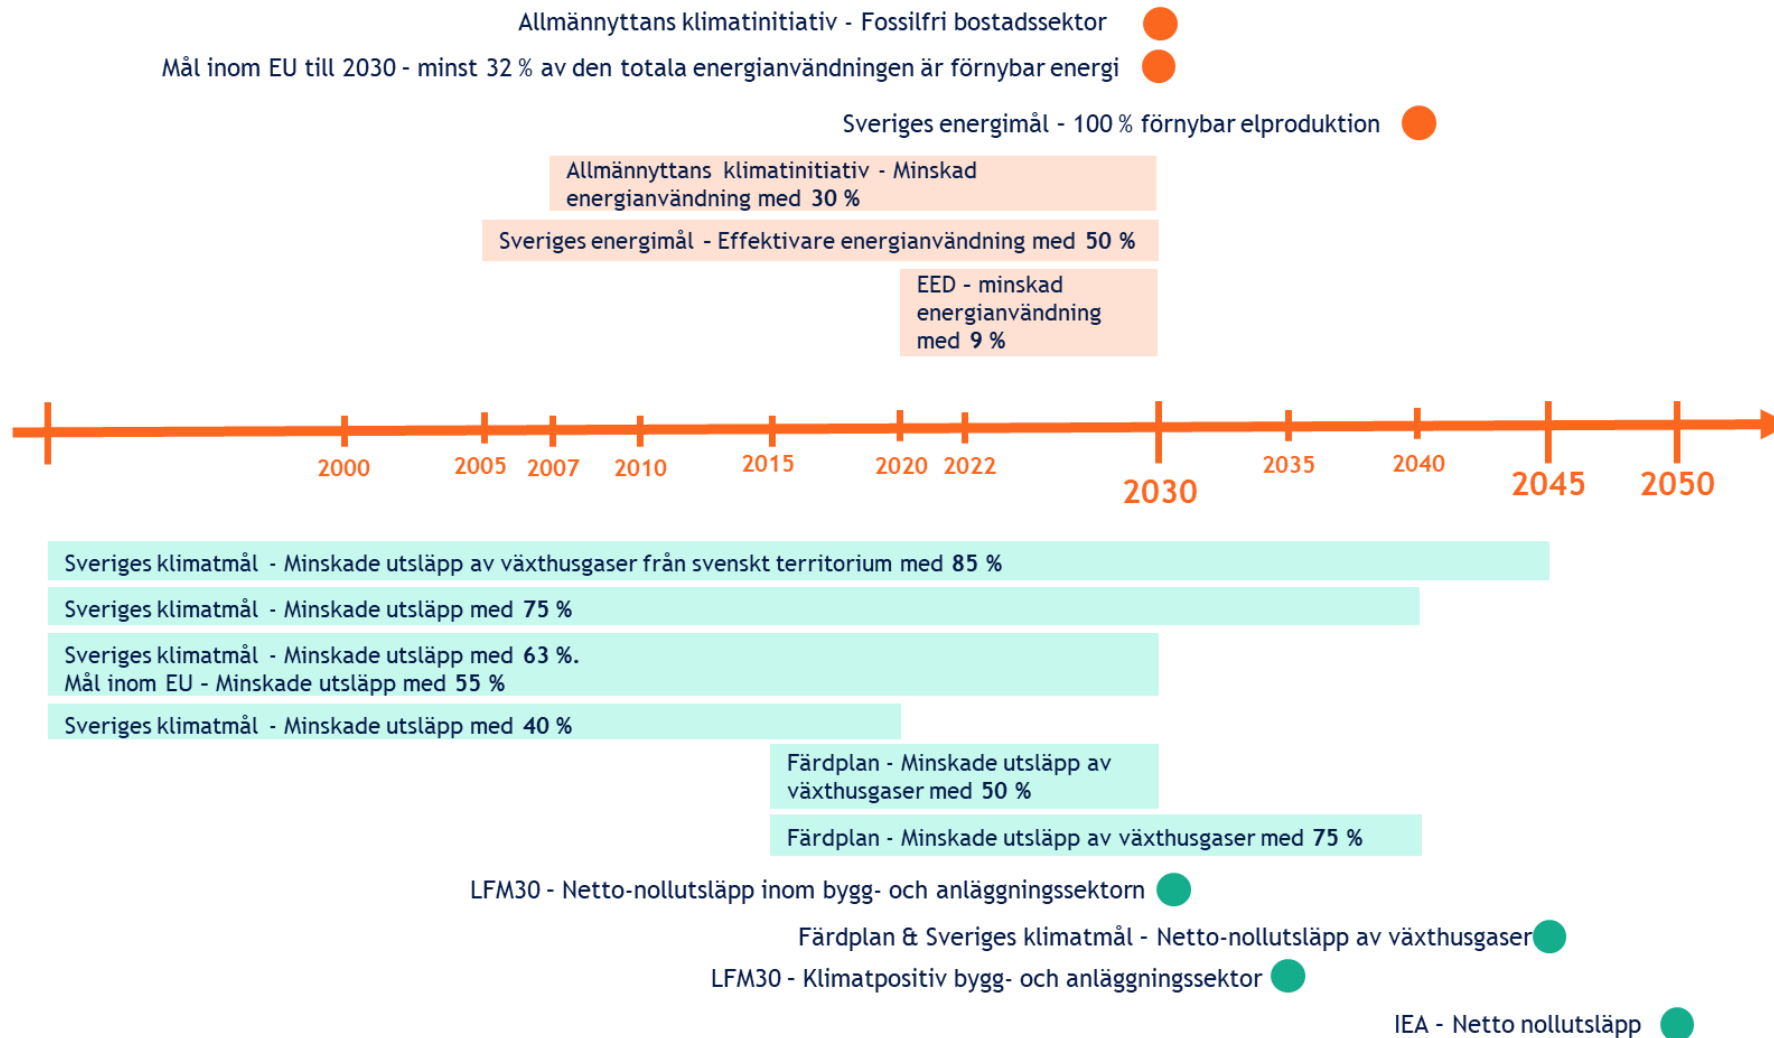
Allmännyttans klimatinitiativ - Fossilfri bostadssektor

Mål inom EU till 2030 - minst 32 % av den totala energianvändningen är förnybar energi

Sveriges energimål - 100 % förnybar elproduktion

Allmännyttans klimatinitiativ - Minskad energianvändning med 30 %

Sveriges energimål - Effektivare energianvändning med 50 %

EED - minskad energianvändning med 9 %

2000 2005 2007 2010 2015 2020 2022 2030 2035 2040 2045 2050

Sveriges klimatmål - Minskade utsläpp av växthusgaser från svenskt territorium med 85 %

Sveriges klimatmål - Minskade utsläpp med 75 %

Sveriges klimatmål - Minskade utsläpp med 63 %.
Mål inom EU - Minskade utsläpp med 55 %

Sveriges klimatmål - Minskade utsläpp med 40 %

Färdplan - Minskade utsläpp av växthusgaser med 50 %

Färdplan - Minskade utsläpp av växthusgaser med 75 %

LFM30 - Netto-nollutsläpp inom bygg- och anläggningssektorn

Färdplan & Sveriges klimatmål - Netto-nollutsläpp av växthusgaser

LFM30 - Klimatpositiv bygg- och anläggningssektor

IEA - Netto nollutsläpp